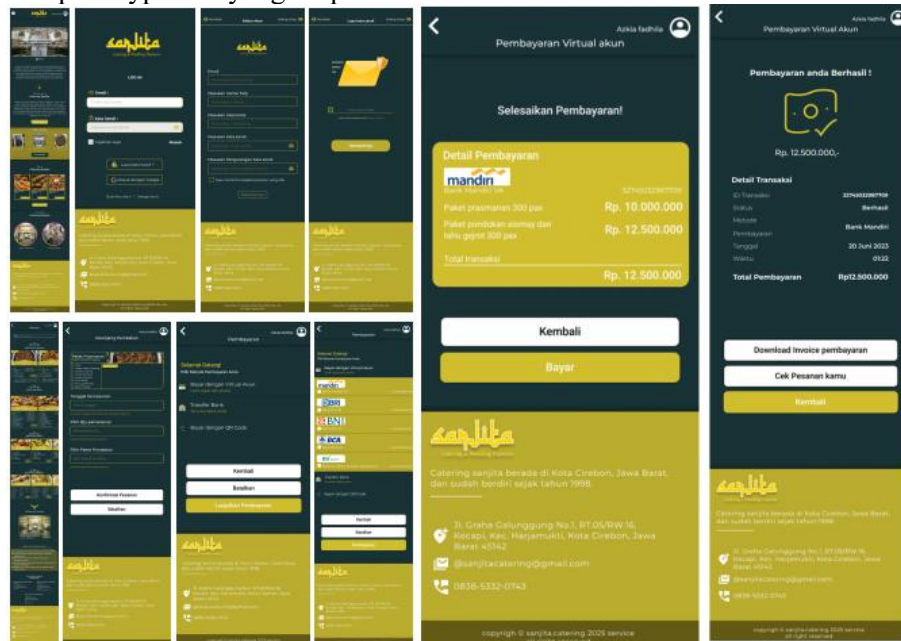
sanjita

Catering & Wedding Service

LOG IN

Email

Kata Sandi

Ingatkan saya

Masuk

sanjita

Pembayaran Virtual akun

Azkia fadhila

Selesaikan Pembayaran!

Detail Pembayaran

mandiri

Bank Mandiri VA

Paket prasmanan 300 pax

Rp. 10.000.000

Paket pondokan siomay dan tahu gejrot 300 pax

Rp. 12.500.000

Total transaksi

Rp. 12.500.000

Kembali

Bayar

sanjita

Catering & Wedding Service

Catering sanjita berada di Kota Cirebon, Jawa Barat, dan sudah berdiri sejak tahun 1998

Jl. Graha Galunggung No.1, RT.05/RW.16, Kecapi, Kec. Harjamukti, Kota Cirebon, Jawa Barat 45142

@sanjitacatering@gmail.com

0838-5332-0743

copyright © sanjita.catering 2025 service

Azkia fadhila

Pembayaran Virtual Akun

Pembayaran anda Berhasil !

Rp. 12.500.000,-

Detail Transaksi

ID Transaksi

Status

Berhasil

Metode Pembayaran

Bank Mandiri

Tanggal

20 Juni 2023

Waktu

Total Pembayaran

Rp12.500.000

Download Invoice pembayaran

Cek Pesanan kamu

Kembali

sanjita

Catering sanjita berada di Kota Cirebon, Jawa Barat, dan sudah berdiri sejak tahun 1998

Jl. Graha Galunggung No.1, RT.05/RW.16, Kecapi, Kec. Harjamukti, Kota Cirebon, Jawa Barat 45142

@sanjitacatering@gmail.com

0838-5332-0743

copyright © sanjita.catering 2025 service

Keranjang Pembelian

Paket Prasmanan

Konfirmasi Pesanan

Batalkan

Pembayaran

Selamat Datang!

Bayar dengan Virtual Akun

Transfer Bank

Bayar dengan QR Code

Kembali

Batalkan

Lanjutkan Pembayaran

mandiri

BSI

BRI

BNI

BCA

Kembali

Batalkan

sanjita